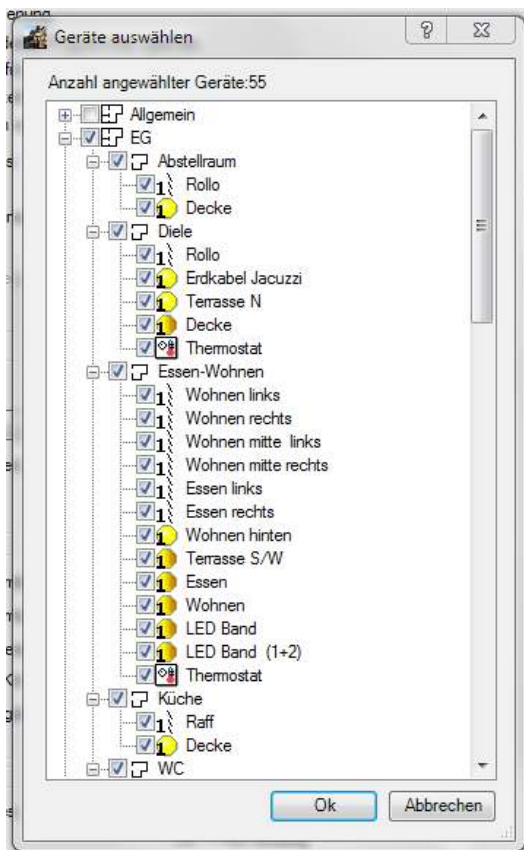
Geräte auswählen

?

Anzahl angewählter Geräte:55

Allgemein
EG
Abstellraum
Rollo
Decke
Diele
Rollo
Erdkabel Jacuzzi
Terrasse N
Decke
Thermostat
Essen-Wohnen
Wohnen links
Wohnen rechts
Wohnen mitte links
Wohnen mitte rechts
Essen links
Essen rechts
Wohnen hinten
Terrasse S/W
Essen
Wohnen
LED Band
LED Band (1+2)
Thermostat
Küche
Raff
Decke
WC

Ok
Abbrechen